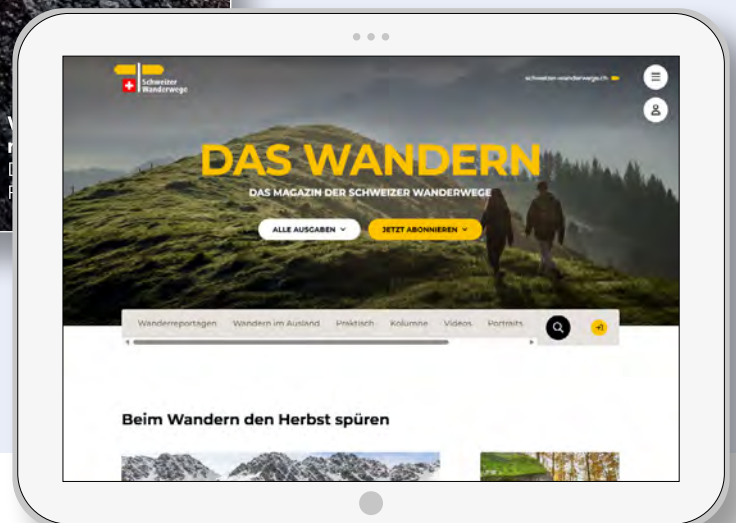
Schweizer Wanderwege

schweizer-wanderwege.ch

DAS WANDERN

DAS MAGAZIN DER SCHWEIZER WANDERWEGE

ALLE AUSGABEN

JETZT ABONNIEREN

Wanderreportagen Wandern im Ausland Praktisch Kolumne Videos Porträts

Beim Wandern den Herbst spüren